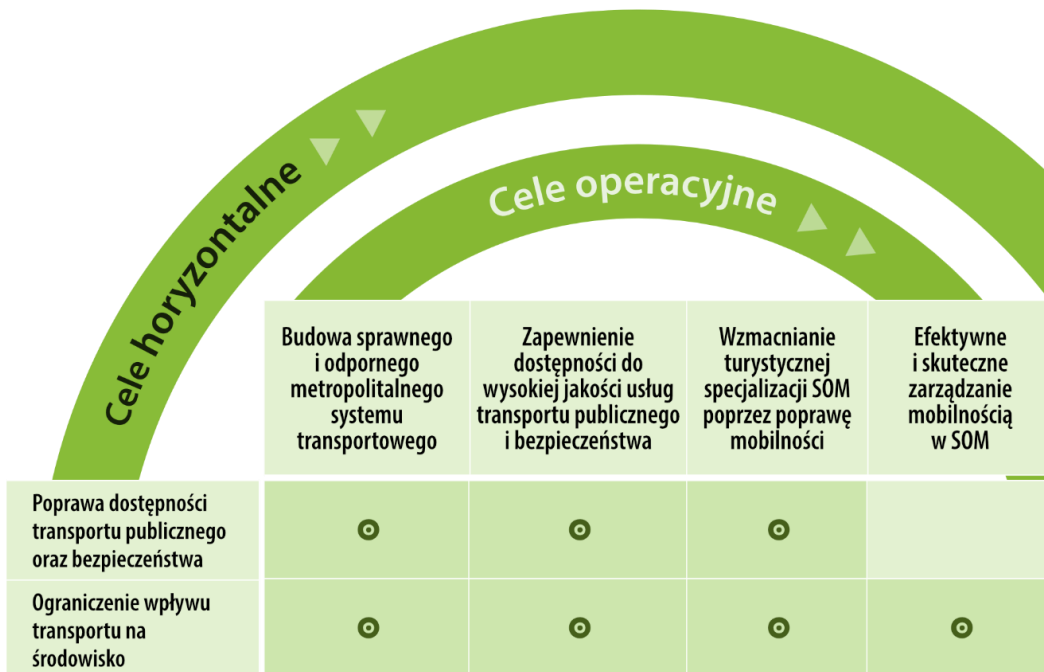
Cele horyzontalne

Cele operacyjne

| | Budowa sprawnego i odpornego metropolitalnego systemu transportowego | Zapewnienie dostępności do wysokiej jakości usług transportu publicznego i bezpieczeństwa | Wzmacnianie turystycznej specjalizacji SOM poprzez poprawę mobilności | Efektywne i skuteczne zarządzanie mobilnością w SOM |
|---|---|---|---|---|
| Poprawa dostępności transportu publicznego oraz bezpieczeństwa | ⊙ | ⊙ | ⊙ | |
| Ograniczenie wpływu transportu na środowisko | ⊙ | ⊙ | ⊙ | ⊙ |